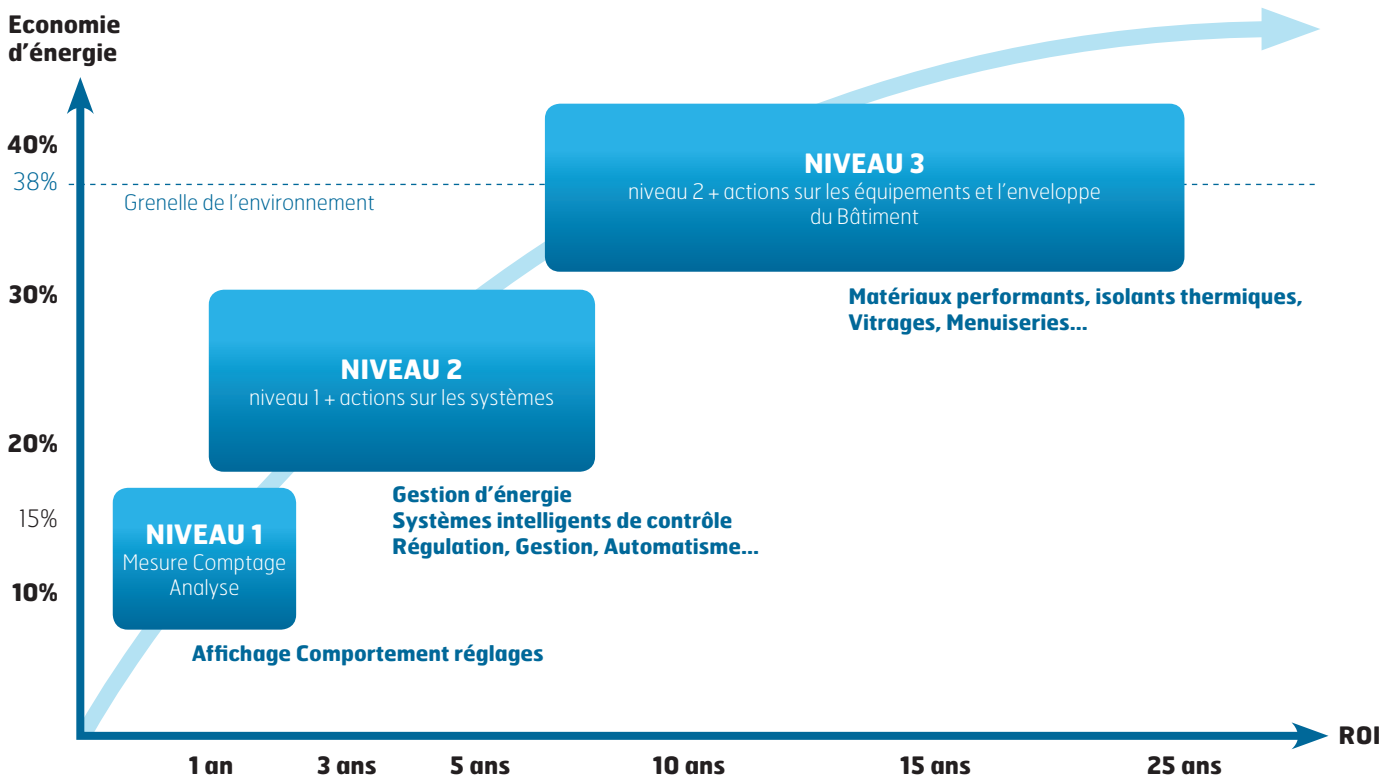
Economie d'énergie

40%
38%
Grenelle de l'environnement
30%
20%
15%
10%

NIVEAU 3
niveau 2 + actions sur les équipements et l'enveloppe du Bâtiment

Matériaux performants, isolants thermiques, Vitrages, Menuiseries...

NIVEAU 2
niveau 1 + actions sur les systèmes

Gestion d'énergie
Systèmes intelligents de contrôle
Régulation, Gestion, Automatisme...

NIVEAU 1
Mesure Comptage Analyse

Affichage Comportement réglages

ROI

1 an
3 ans
5 ans
10 ans
15 ans
25 ans